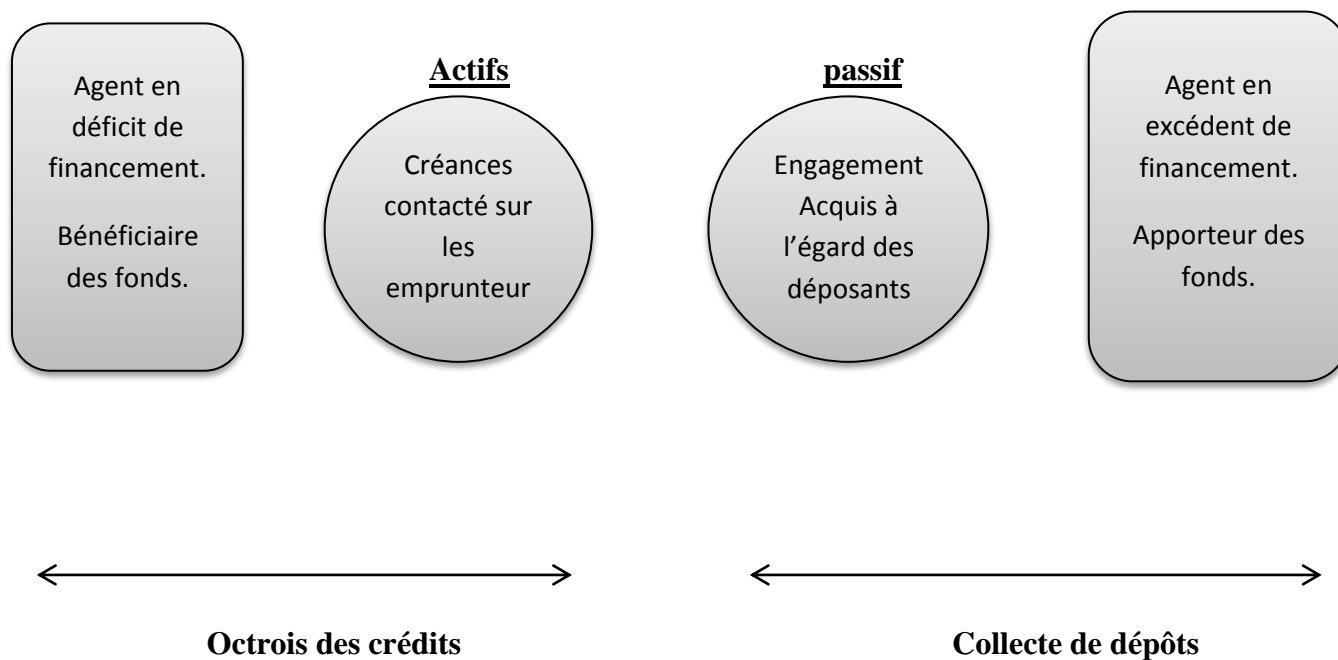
Agent en déficit de financement.

Bénéficiaire des fonds.

**Actifs**

Créances contacté sur les emprunteur

**passif**

Engagement Acquis à l'égard des déposants

Agent en excédent de financement.

Apporteur des fonds.

Octrois des crédits

Collecte de dépôts